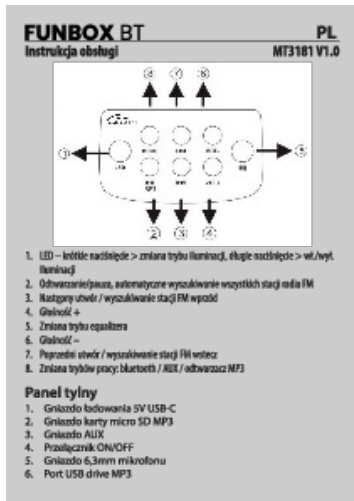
FUNBOX BT
PL
Instrukcja obsługi
MT3181 V1.0

⑥ ⑦ ⑧
① ⑤
② ③ ④

1. LED – krótkie naciśnięcie > zmiana trybu iluminacji, długie naciśnięcie > wł./wył. iluminacji
2. Odtwarzanie/pauza, automatyczne wyszukiwanie wszystkich stacji radia FM
3. Następny utwór / wyszukiwanie stacji FM wprzód
4. Głośność +
5. Zmiana trybu equalizera
6. Głośność –
7. Poprzedni utwór / wyszukiwanie stacji FM wstecz
8. Zmiana trybów pracy: bluetooth / AUX / odtwarzacz MP3

Panel tylny
1. Gniazdo ładowania 5V USB-C
2. Gniazdo karty micro SD MP3
3. Gniazdo AUX
4. Przełącznik ON/OFF
5. Gniazdo 6,3mm mikrofonu
6. Port USB drive MP3